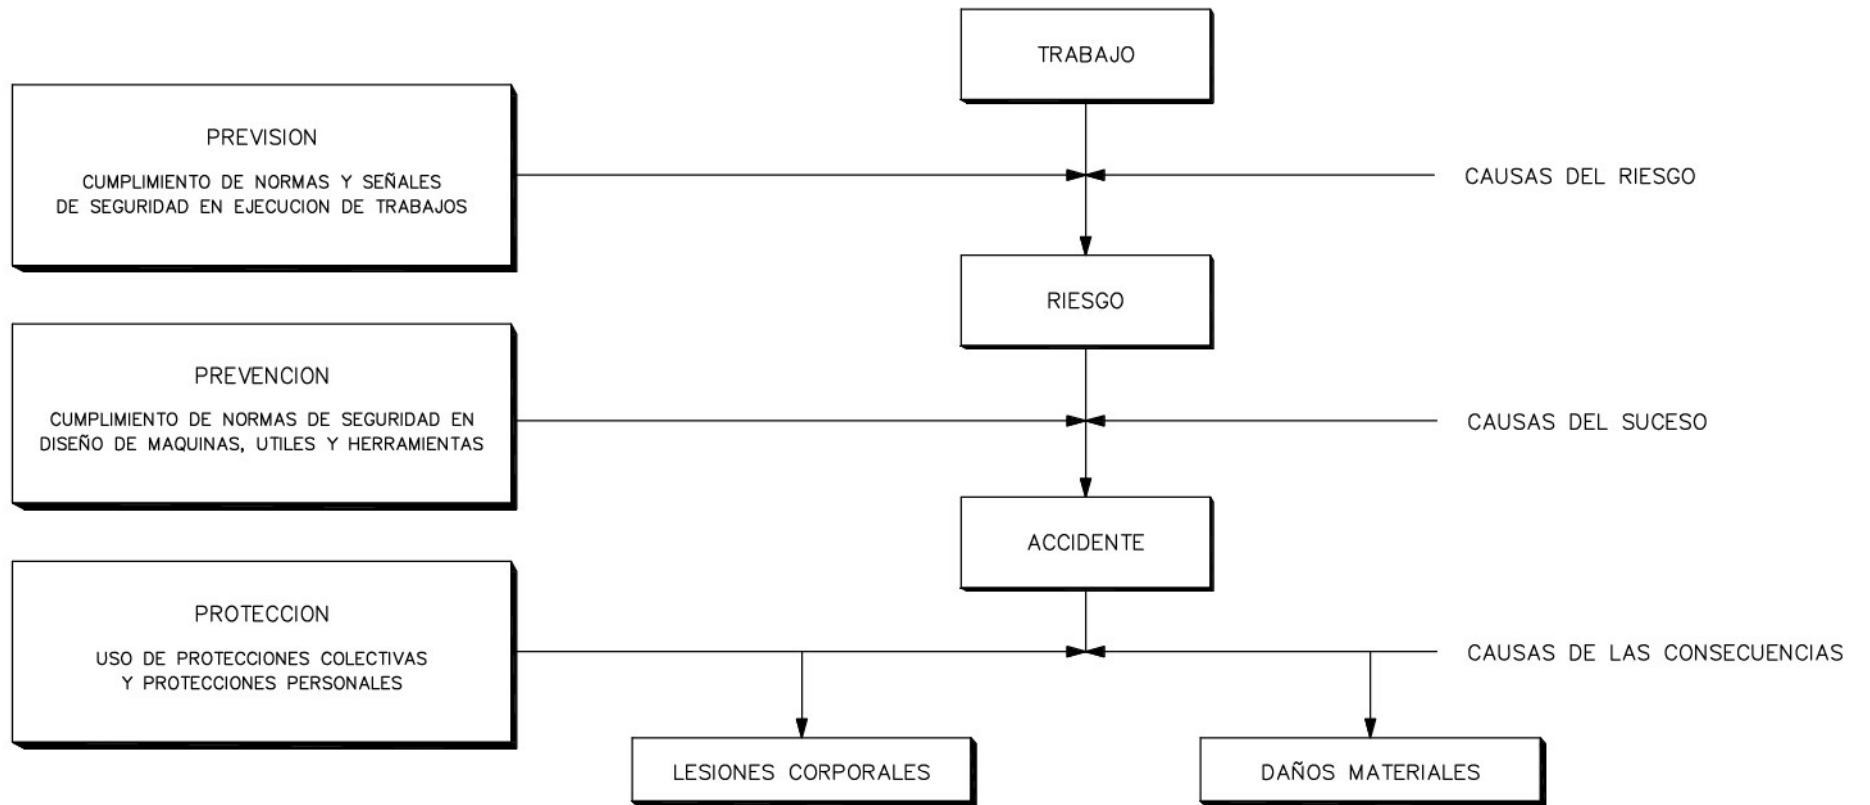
TRABAJO

PREVISION

CUMPLIMIENTO DE NORMAS Y SEÑALES DE SEGURIDAD EN EJECUCION DE TRABAJOS

CAUSAS DEL RIESGO

RIESGO

PREVENCION

CUMPLIMIENTO DE NORMAS DE SEGURIDAD EN DISEÑO DE MAQUINAS, UTILES Y HERRAMIENTAS

CAUSAS DEL SUCESO

ACCIDENTE

PROTECCION

USO DE PROTECCIONES COLECTIVAS Y PROTECCIONES PERSONALES

CAUSAS DE LAS CONSECUENCIAS

LESIONES CORPORALES

DAÑOS MATERIALES